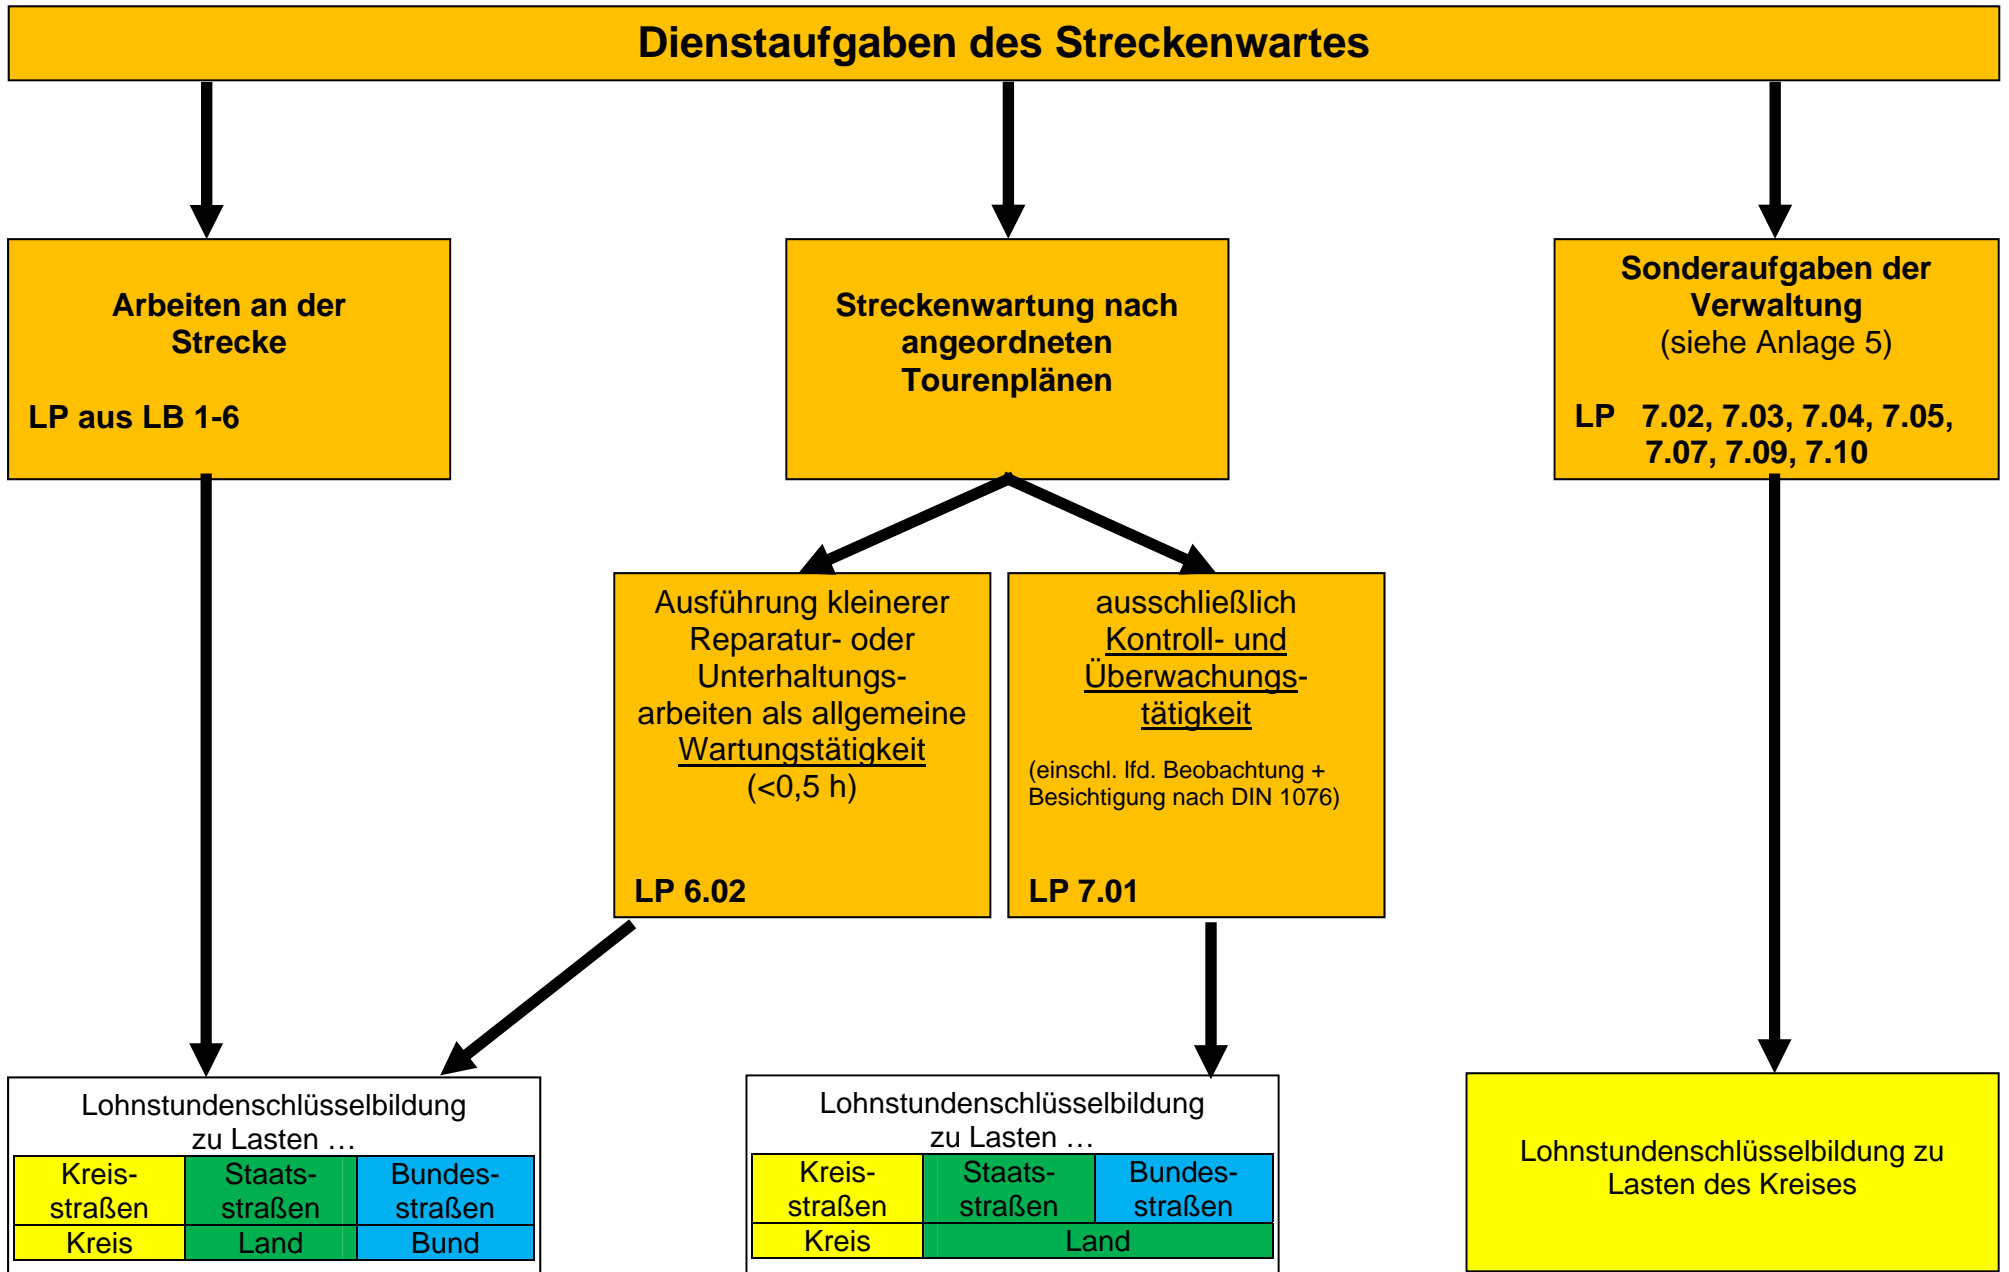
Dienstaufgaben des Streckenwartes

Arbeiten an der Strecke

LP aus LB 1-6

Streckenwartung nach angeordneten Tourenplänen

Sonderaufgaben der Verwaltung
(siehe Anlage 5)

LP 7.02, 7.03, 7.04, 7.05, 7.07, 7.09, 7.10

Ausführung kleinerer Reparatur- oder Unterhaltungsarbeiten als allgemeine Wartungstätigkeit
(<0,5 h)

LP 6.02

ausschließlich Kontroll- und Überwachungstätigkeit

(einschl. lfd. Beobachtung + Besichtigung nach DIN 1076)

LP 7.01

Lohnstundenschlüsselbildung zu Lasten …

| Kreisstraßen | Staatsstraßen | Bundesstraßen |
|---|---|---|
| Kreis | Land | Bund |

Lohnstundenschlüsselbildung zu Lasten …

| Kreisstraßen | Staatsstraßen | Bundesstraßen |
|---|---|---|
| Kreis | Land | |

Lohnstundenschlüsselbildung zu Lasten des Kreises